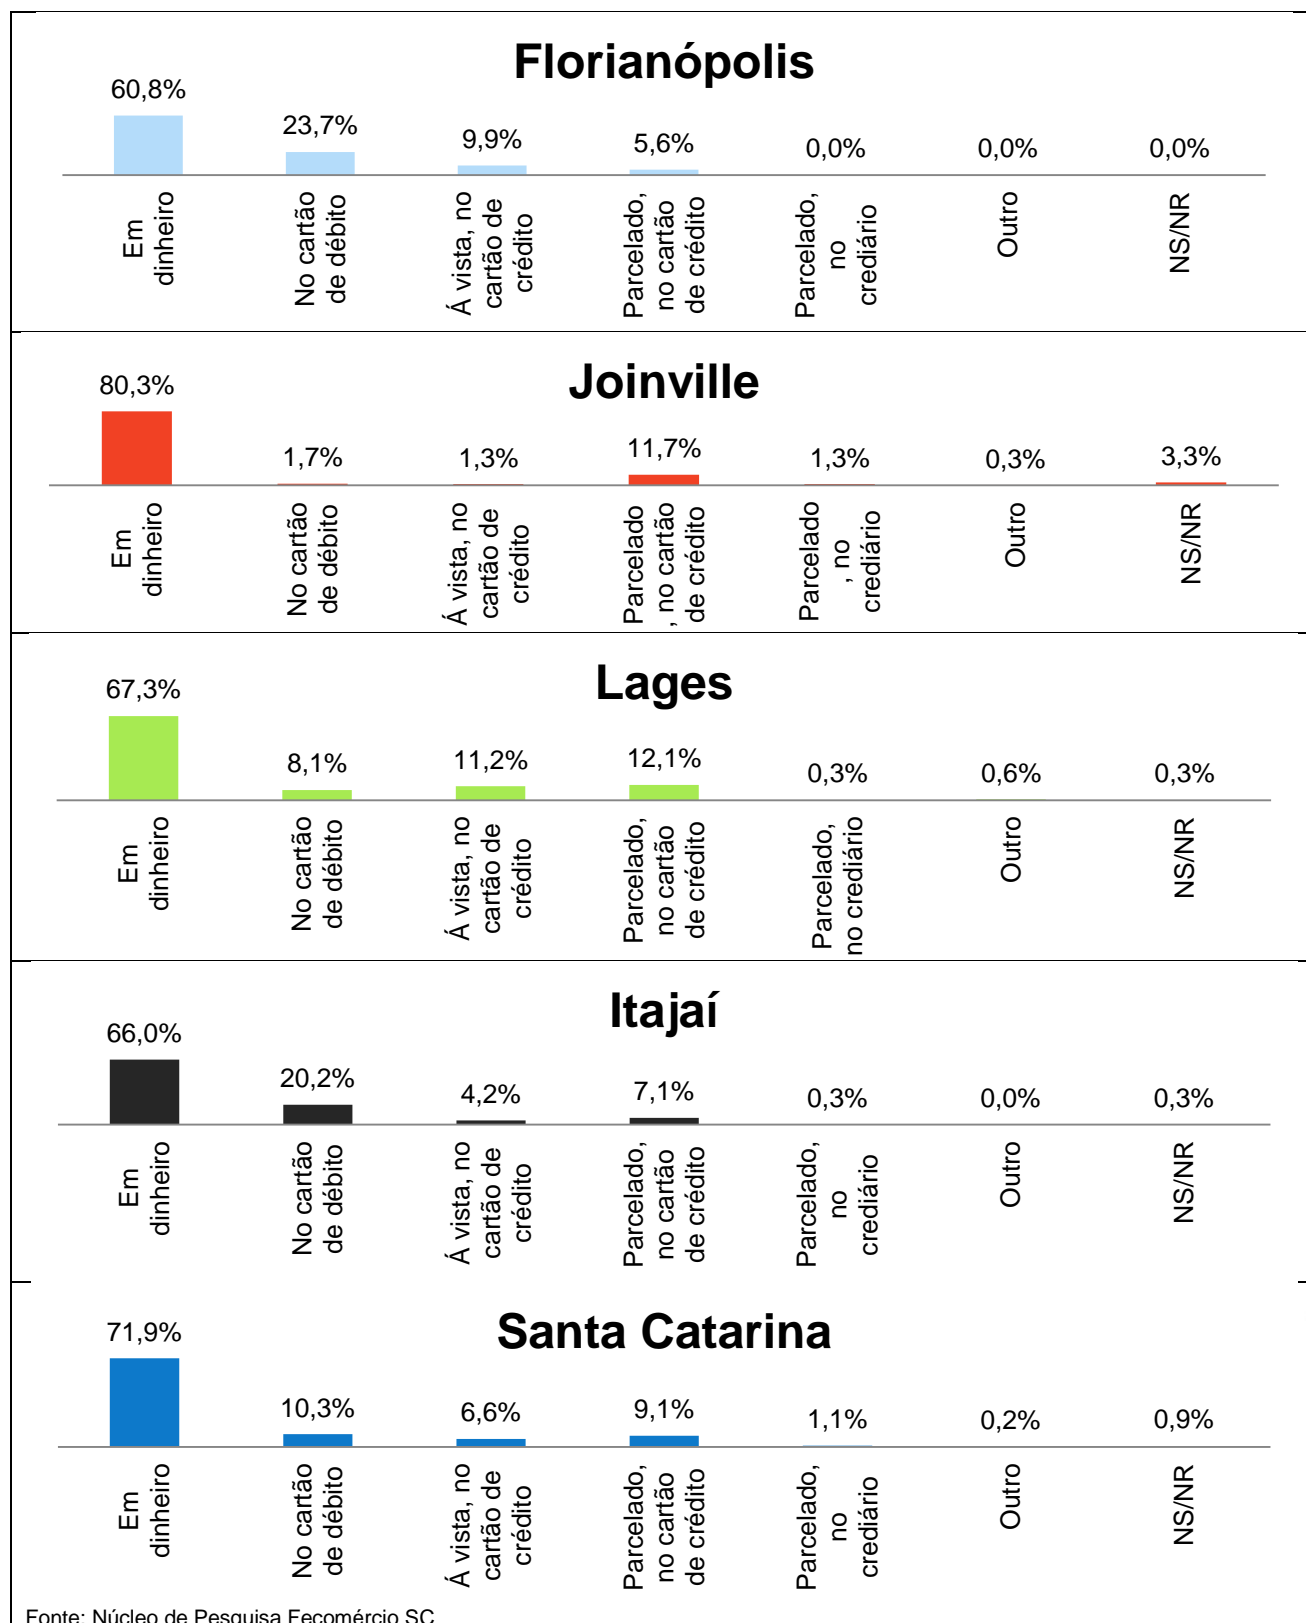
Florianópolis

60,8%
23,7%
9,9%
5,6%
0,0%
0,0%
0,0%

Em dinheiro
No cartão de débito
Á vista, no cartão de crédito
Parcelado, no cartão de crédito
Parcelado, no crediário
Outro
NS/NR

Joinville

80,3%
1,7%
1,3%
11,7%
1,3%
0,3%
3,3%

Em dinheiro
No cartão de débito
Á vista, no cartão de crédito
Parcelado, no cartão de crédito
Parcelado, no crediário
Outro
NS/NR

Lages

67,3%
8,1%
11,2%
12,1%
0,3%
0,6%
0,3%

Em dinheiro
No cartão de débito
Á vista, no cartão de crédito
Parcelado, no cartão de crédito
Parcelado, no crediário
Outro
NS/NR

Itajaí

66,0%
20,2%
4,2%
7,1%
0,3%
0,0%
0,3%

Em dinheiro
No cartão de débito
Á vista, no cartão de crédito
Parcelado, no cartão de crédito
Parcelado, no crediário
Outro
NS/NR

Santa Catarina

71,9%
10,3%
6,6%
9,1%
1,1%
0,2%
0,9%

Em dinheiro
No cartão de débito
Á vista, no cartão de crédito
Parcelado, no cartão de crédito
Parcelado, no crediário
Outro
NS/NR

Fonte: Núcleo de Pesquisa Fecomércio SC